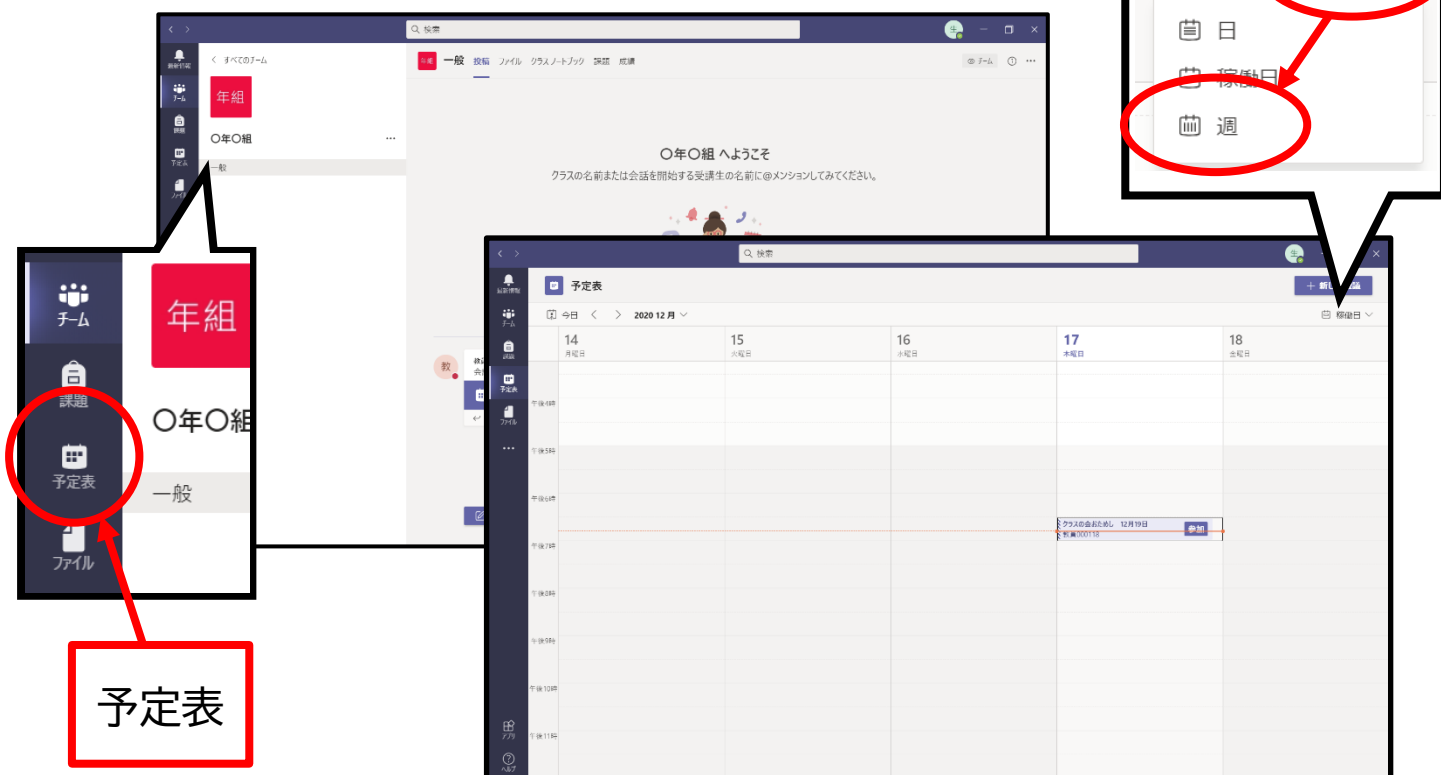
検索

最新情報
チーム
課題
予定表
ファイル

< すべてのチーム
年組
〇年〇組 ...
一般

年組 一般 投稿 ファイル クラスノートブック 課題 成績
チーム

〇年〇組 へようこそ
クラスの名前または会話を開始する受講生の名前に@メンションしてみてください。

教

日
稼働日
週

チーム
課題
予定表
年組
〇年〇組
一般
ファイル

予定表

検索
最新情報
チーム
課題
予定表
ファイル
...
アプリ
ヘルプ

予定表
+ 新しい会議
今日 < > 2020 12 月
稼働日

| | 14 月曜日 | 15 火曜日 | 16 水曜日 | 17 木曜日 | 18 金曜日 |
|---|---|---|---|---|---|
| 午後4時 | | | | | |
| 午後5時 | | | | | |
| 午後6時 | | | | クラスの会おためし 12月19日 参加 教員000118 | |
| 午後7時 | | | | | |
| 午後8時 | | | | | |
| 午後9時 | | | | | |
| 午後10時 | | | | | |
| 午後11時 | | | | | |